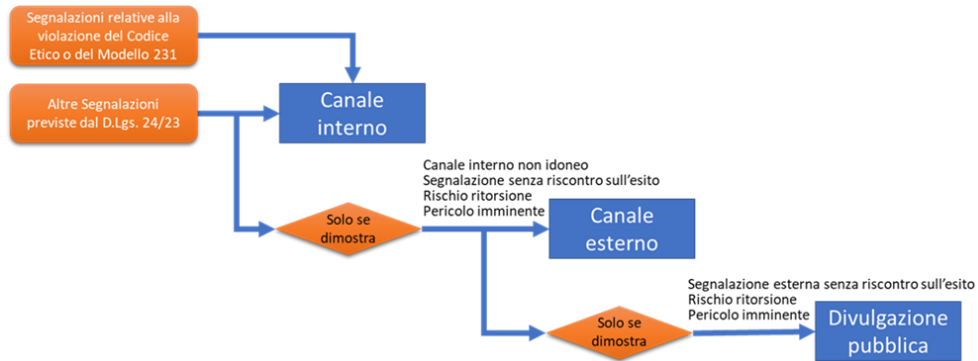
Segnalazioni relative alla violazione del Codice Etico o del Modello 231

Altre Segnalazioni previste dal D.Lgs. 24/23

Canale interno

Canale interno non idoneo
Segnalazione senza riscontro sull'esito
Rischio ritorsione
Pericolo imminente

Solo se dimostra

Canale esterno

Segnalazione esterna senza riscontro sull'esito
Rischio ritorsione
Pericolo imminente

Solo se dimostra

Divulgazione pubblica